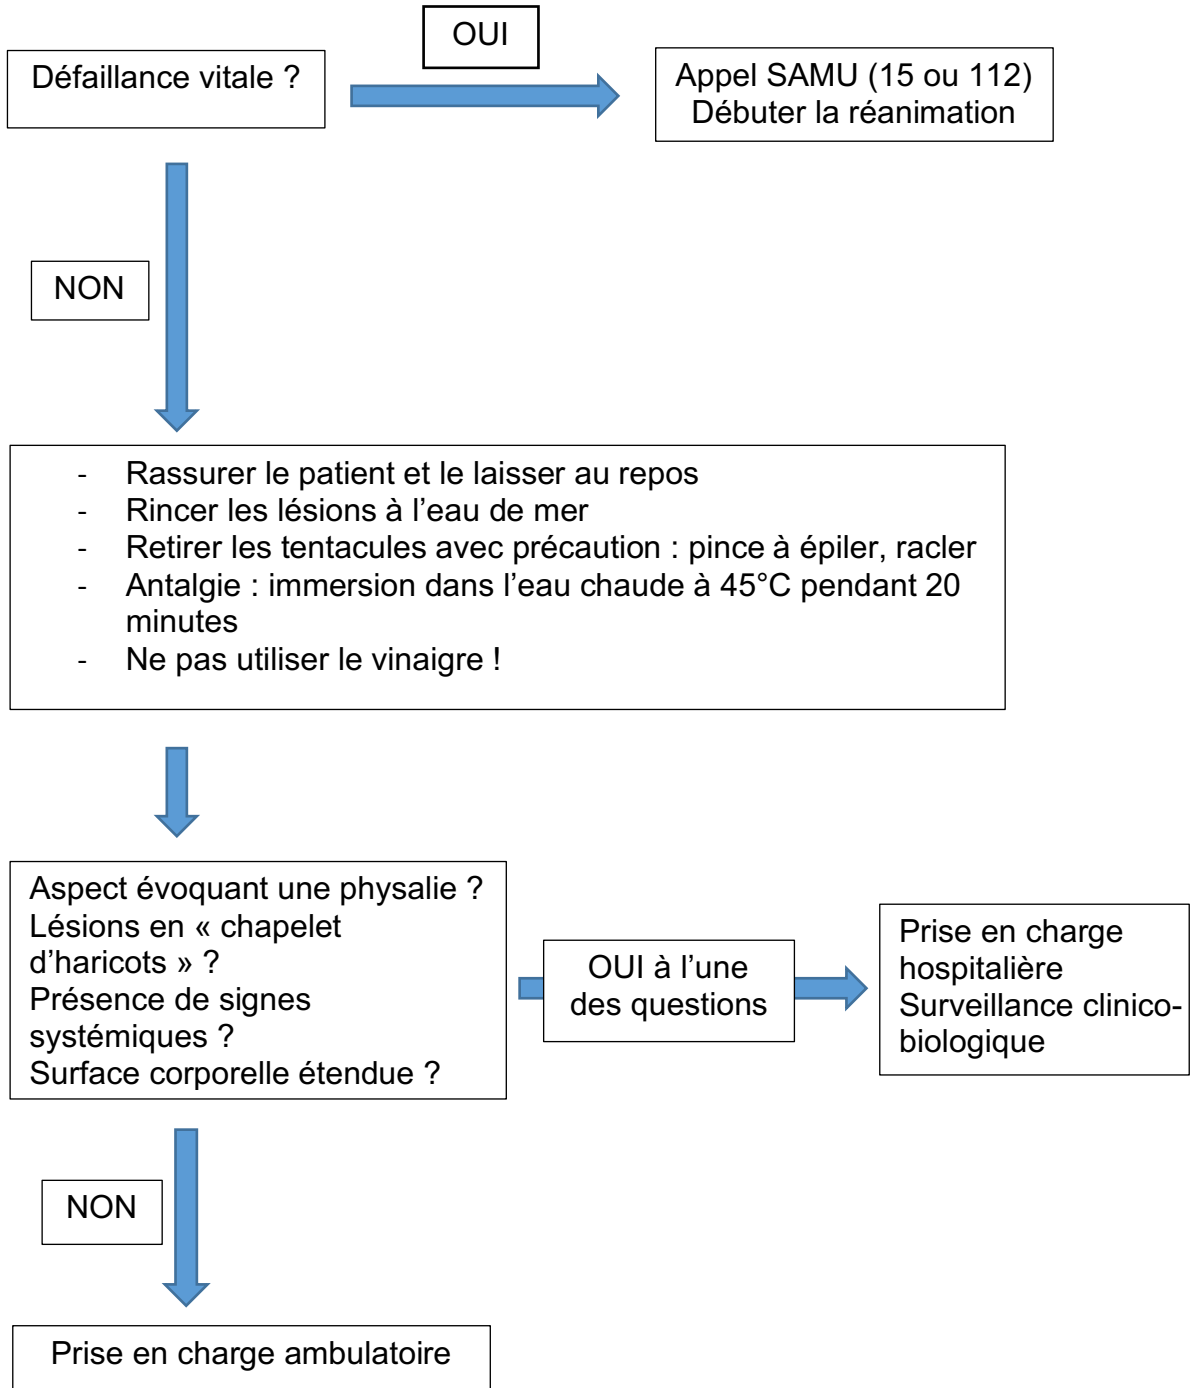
Défaillance vitale ?

OUI

Appel SAMU (15 ou 112)
Débuter la réanimation

NON

- Rassurer le patient et le laisser au repos
- Rincer les lésions à l'eau de mer
- Retirer les tentacules avec précaution : pince à épiler, racler
- Antalgie : immersion dans l'eau chaude à 45°C pendant 20 minutes
- Ne pas utiliser le vinaigre !

Aspect évoquant une physalie ?
Lésions en « chapelet d'haricots » ?
Présence de signes systémiques ?
Surface corporelle étendue ?

OUI à l'une des questions

Prise en charge hospitalière
Surveillance clinico-biologique

NON

Prise en charge ambulatoire